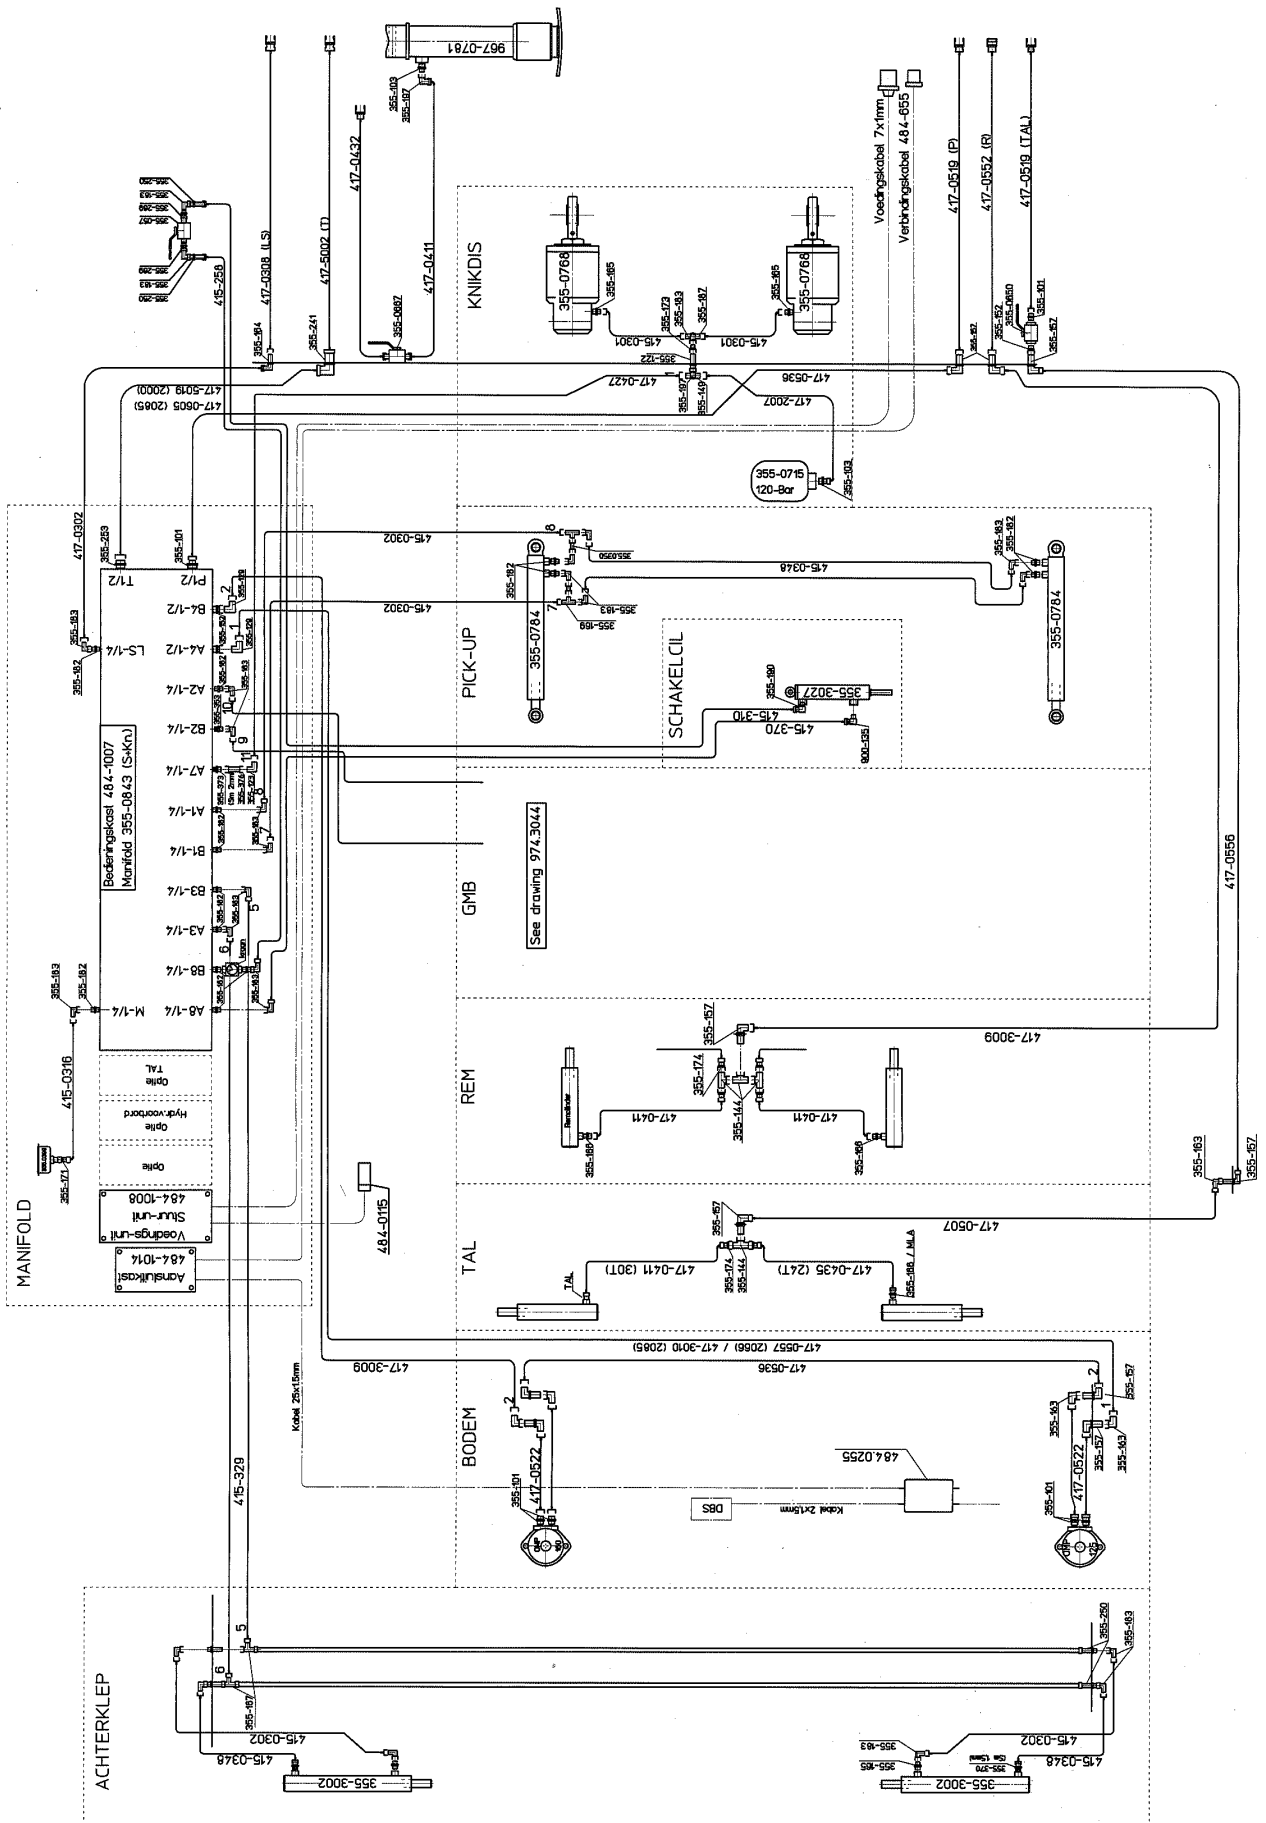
967-0781
355-103
355-167
417-0432
417-0411
355-0687
415-256
417-0308 (LS)
417-5002 (T)
355-164
355-241
417-5019 (2000)
417-0605 (2085)
KNIKDIS
355-0768
355-165
355-0768
355-165
355-173
355-163
355-167
415-0301
415-0301
355-122
417-0427
355-167
355-149
417-2007
417-0536
355-0715
120-Bar
355-103
Voedingskabel 7x1mm
Verbindingskabel 484-655
417-0519 (P)
417-0552 (R)
417-0519 (TAL)
355-162
355-152
355-0650
355-101
355-157
MANIFOLD
417-0302
355-253
355-101
T1/2
P1/2
B4-1/2
A4-1/2
LS-1/4
A2-1/4
B2-1/4
A7-1/4
A1-1/4
B1-1/4
B3-1/4
A3-1/4
B8-1/4
A8-1/4
M-1/4
355-163
355-162
Bedieningskast 484-1007
Manifold 355-0843 (S+Kn)
355-183
355-182
415-0316
355-171
Optie
TAL
Optie
Hydr.voorbord
Optie
Voedings-unit
Stuur-unit
484-1008
Aansluitkast
484-1014
484-0115
PICK-UP
415-0302
415-0348
415-0302
355-0784
355-0784
355-182
355-163
355-169
355-0350
SCHAKELCIL
355-3027
355-180
415-310
415-370
900-135
GMB
See drawing 974.3044
417-0556
REM
355-157
417-3009
355-174
355-144
417-0411
417-0411
355-168
355-168
TAL
355-157
417-0507
355-174
355-144
417-0411 (30T)
417-0435 (24T)
355-186 / MLA
TAL
355-163
355-157
BODEM
417-3009
417-0557 (2066) / 417-3010 (2085)
417-0536
417-0522
355-101
417-0522
355-101
355-163
355-157
355-163
355-157
484.0255
DBS
Kabel 2x1,5mm
Kabel 25x1,5mm
415-329
415-329
ACHTERKLEP
355-167
415-0348
415-0302
355-3002
355-250
355-163
355-163
355-165
355-370
415-0302
415-0348
355-3002